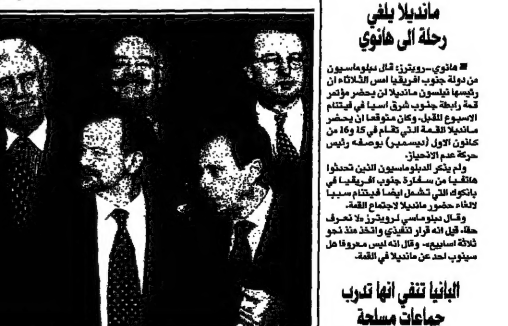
مانديلا يلغي رحلة الى هانوي

■ هانوي - رويترز: قال دبلوماسيون من دولة جنوب افريقيا امس الثلاثاء ان رئيسها نيلسون مانديلا لن يحضر مؤتمر قمة رابطة جنوب شرق اسيا في فيتنام الاسبوع المقبل. وكان متوقعا ان يحضر مانديلا القمة التي تقام في 15 و16 من كانون الاول (ديسمبر) بوصفه رئيس حركة عدم الانحياز.

ولم يذكر الدبلوماسيون الذين تحدثوا هاتفيا من سفارة جنوب افريقيا في بانكوك التي تشمل ايضا فيتنام سببا لالغاء حضور مانديلا لاجتماع القمة.

وقال دبلوماسي لرويترز «لا نعرف حقا. قيل انه قرار تنفيذي واتخذ منذ نحو ثلاثة اسابيع». وقال انه ليس معروفا هل سينوب احد عن مانديلا في القمة.

البانيا تنفي انها تدرب جماعات مسلحة